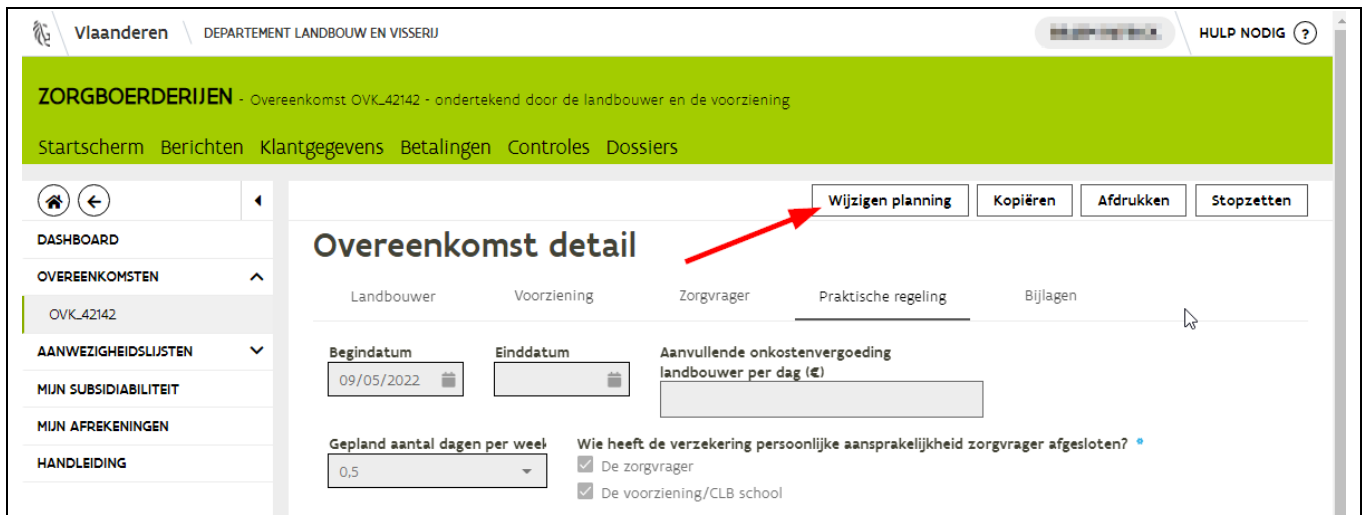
Vlaanderen DEPARTEMENT LANDBOUW EN VISSERIJ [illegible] HULP NODIG ?

ZORGBOERDERIJEN - Overeenkomst OVK_42142 - ondertekend door de landbouwer en de voorziening

Startscherm Berichten Klantgegevens Betalingen Controles Dossiers

DASHBOARD
OVEREENKOMSTEN
OVK_42142
AANWEZIGHEIDSLIJSTEN
MIJN SUBSIDIABILITEIT
MIJN AFREKENINGEN
HANDLEIDING

Wijzigen planning Kopiëren Afdrukken Stopzetten

Overeenkomst detail

Landbouwer Voorziening Zorgvrager Praktische regeling Bijlagen

Begindatum
09/05/2022
Einddatum
Aanvullende onkostenvergoeding landbouwer per dag (€)

Gepland aantal dagen per week
0,5
Wie heeft de verzekering persoonlijke aansprakelijkheid zorgvrager afgesloten?
De zorgvrager
De voorziening/CLB school